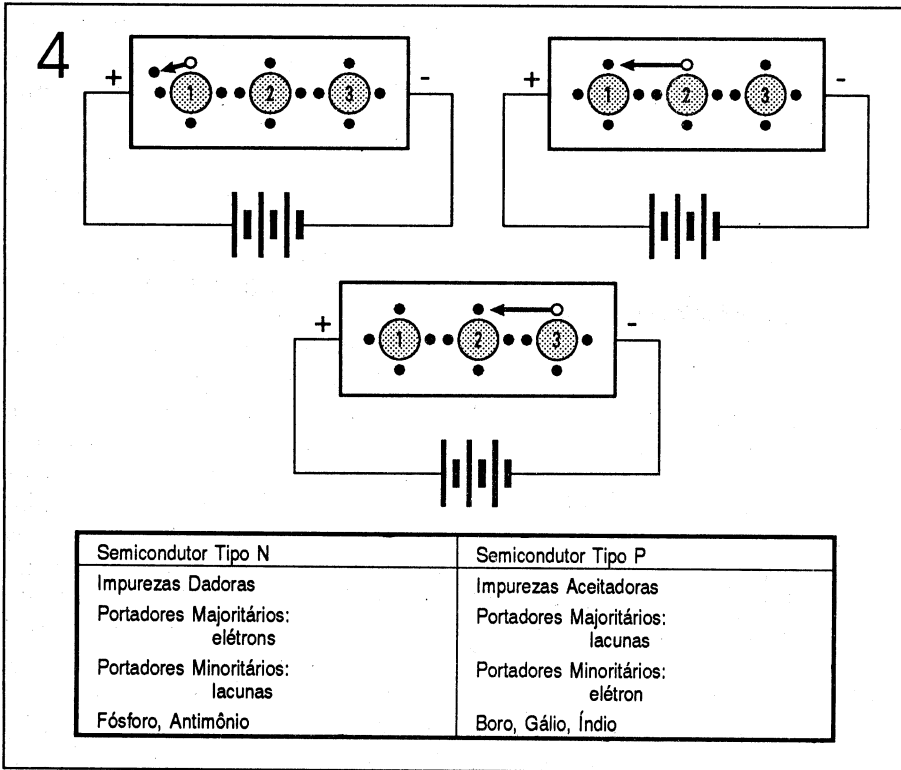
4

+ 1 2 3 -

+ 1 2 3 -

+ 1 2 3 -

| Semicondutor Tipo N | Semicondutor Tipo P |
|---|---|
| Impurezas Dadoras | Impurezas Aceitadoras |
| Portadores Majoritários: elétrons | Portadores Majoritários: lacunas |
| Portadores Minoritários: lacunas | Portadores Minoritários: elétron |
| Fósforo, Antimônio | Boro, Gálio, Índio |